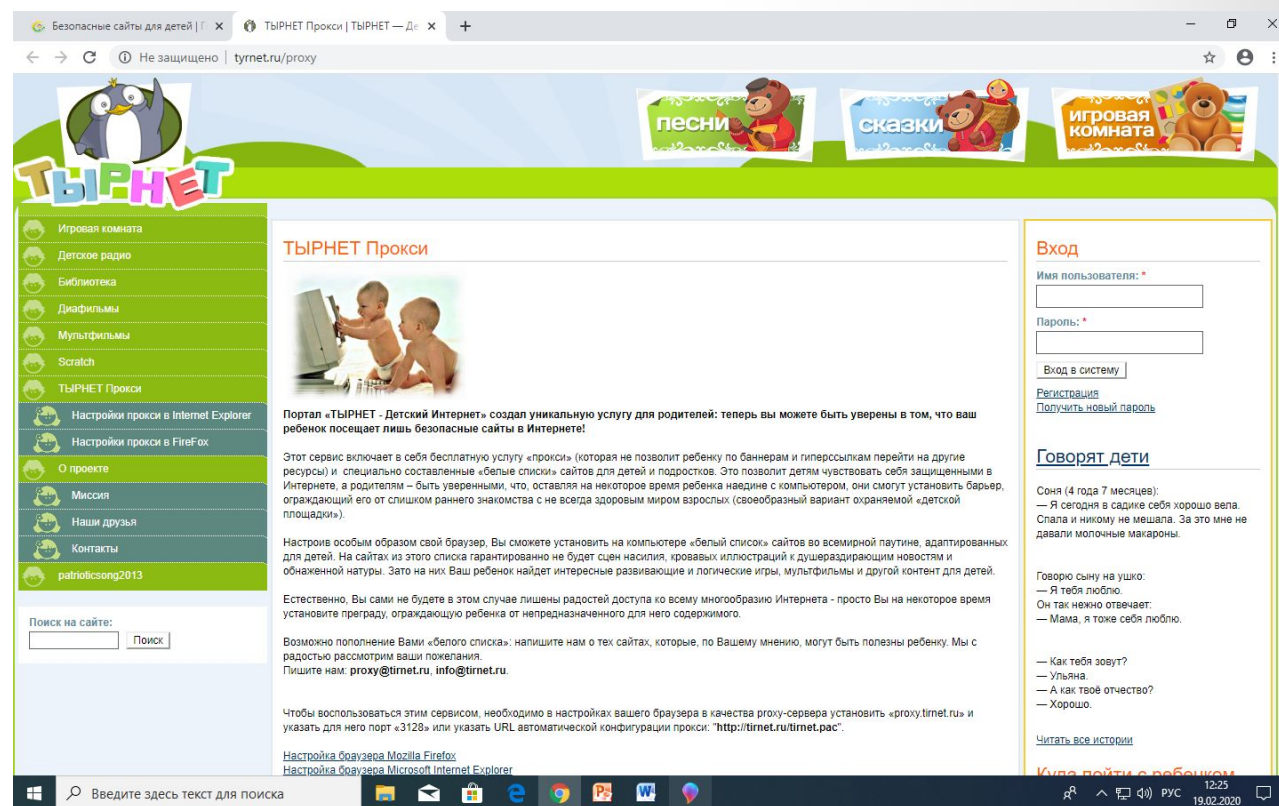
Безопасные сайты для детей | Г ×
ТЫРНЕТ Прокси | ТЫРНЕТ — Де ×
+

Не защищено | tyrnet.ru/proxy

ТЫРНЕТ

песни
сказки
игровая комната

Игровая комната
Детское радио
Библиотека
Диафильмы
Мультфильмы
Scratch
ТЫРНЕТ Прокси
Настройки прокси в Internet Explorer
Настройки прокси в FireFox
О проекте
Миссия
Наши друзья
Контакты
patrioticsong2013

Поиск на сайте:
Поиск

ТЫРНЕТ Прокси

Портал «ТЫРНЕТ - Детский Интернет» создал уникальную услугу для родителей: теперь вы можете быть уверены в том, что ваш ребенок посещает лишь безопасные сайты в Интернете!

Этот сервис включает в себя бесплатную услугу «прокси» (которая не позволит ребенку по баннерам и гиперссылкам перейти на другие ресурсы) и специально составленные «белые списки» сайтов для детей и подростков. Это позволит детям чувствовать себя защищенными в Интернете, а родителям – быть уверенными, что, оставляя на некоторое время ребенка наедине с компьютером, они смогут установить барьер, ограждающий его от слишком раннего знакомства с не всегда здоровым миром взрослых (своеобразный вариант охраняемой «детской площадки»).

Настроив особым образом свой браузер, Вы сможете установить на компьютере «белый список» сайтов во всемирной паутине, адаптированных для детей. На сайтах из этого списка гарантированно не будет сцен насилия, кровавых иллюстраций к душераздирающим новостям и обнаженной натуры. Зато на них Ваш ребенок найдет интересные развивающие и логические игры, мультфильмы и другой контент для детей.

Естественно, Вы сами не будете в этом случае лишены радостей доступа ко всему многообразию Интернета - просто Вы на некоторое время установите преграду, ограждающую ребенка от непредназначенного для него содержимого.

Возможно пополнение Вами «белого списка»: напишите нам о тех сайтах, которые, по Вашему мнению, могут быть полезны ребенку. Мы с радостью рассмотрим ваши пожелания.
Пишите нам: proxy@tirnet.ru, info@tirnet.ru.

Чтобы воспользоваться этим сервисом, необходимо в настройках вашего браузера в качества proxy-сервера установить «proxy.tirnet.ru» и указать для него порт «3128» или указать URL автоматической конфигурации прокси: "http://tirnet.ru/tirnet.pac".

Настройка браузера Mozilla Firefox
Настройка браузера Microsoft Internet Explorer

Вход
Имя пользователя: *
Пароль: *
Вход в систему
Регистрация
Получить новый пароль

Говорят дети
Соня (4 года 7 месяцев):
— Я сегодня в садике себя хорошо вела. Спала и никому не мешала. За это мне не давали молочные макароны.

Говорю сыну на ушко:
— Я тебя люблю.
Он так нежно отвечает:
— Мама, я тоже себя люблю.

— Как тебя зовут?
— Ульяна.
— А как твоё отчество?
— Хорошо.

Читать все истории

Куда пойти с ребенком

Введите здесь текст для поиска
РУС 12:25 19.02.2020